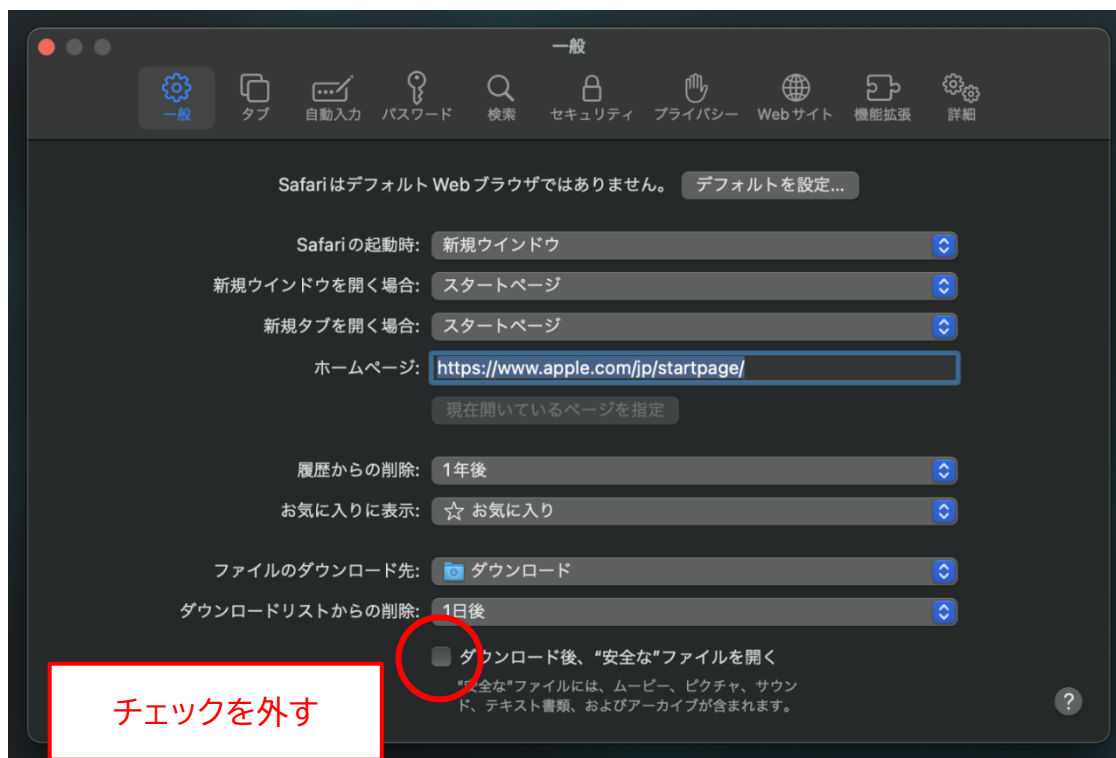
一般

一般 タブ 自動入力 パスワード 検索 セキュリティ プライバシー Webサイト 機能拡張 詳細

Safariはデフォルト Webブラウザではありません。 デフォルトを設定...

Safariの起動時: 新規ウインドウ

新規ウインドウを開く場合: スタートページ

新規タブを開く場合: スタートページ

ホームページ: https://www.apple.com/jp/startpage/

現在開いているページを指定

履歴からの削除: 1年後

お気に入りに表示: ☆ お気に入り

ファイルのダウンロード先: ダウンロード

ダウンロードリストからの削除: 1日後

ダウンロード後、"安全な"ファイルを開く

"安全な"ファイルには、ムービー、ピクチャ、サウンド、テキスト書類、およびアーカイブが含まれます。

?

チェックを外す